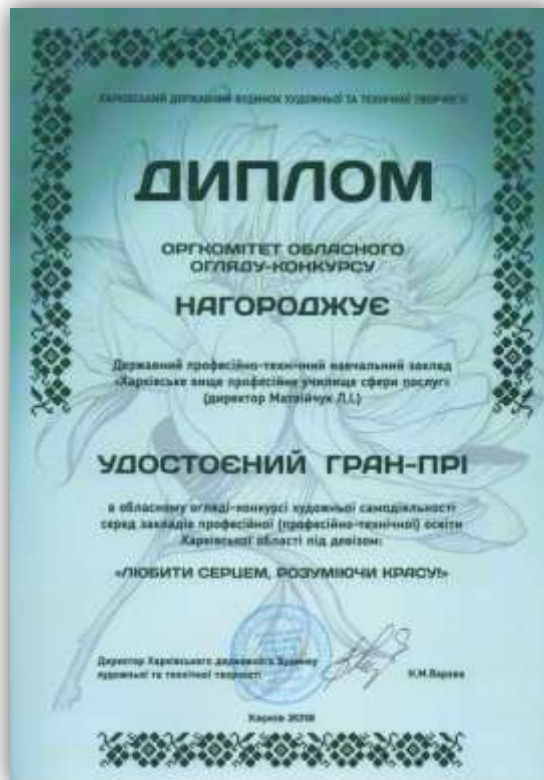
ХАРКІВСЬКИЙ ДЕРЖАВНИЙ БУДИНОК ХУДОЖНЬОЇ ТА ТЕХНІЧНОЇ ТВОРЧОСТІ

ДИПЛОМ

ОРГКОМІТЕТ ОБЛАСНОГО ОГЛЯДУ-КОНКУРСУ

НАГОРОДЖУЄ

Державний професійно-технічний навчальний заклад «Харківське вище професійне училище сфери послуг» (директор Матвійчук Л.І.)

УДОСТОЄНИЙ ГРАН-ПРІ

в обласному огляді-конкурсі художньої самодіяльності серед закладів професійної (професійно-технічної) освіти Харківської області під девізом:

«ЛЮБИТИ СЕРЦЕМ, РОЗУМІЮЧИ КРАСУ!»

Директор Харківського державного будинку художньої та технічної творчості

Н.М.Варава

Харків 2018